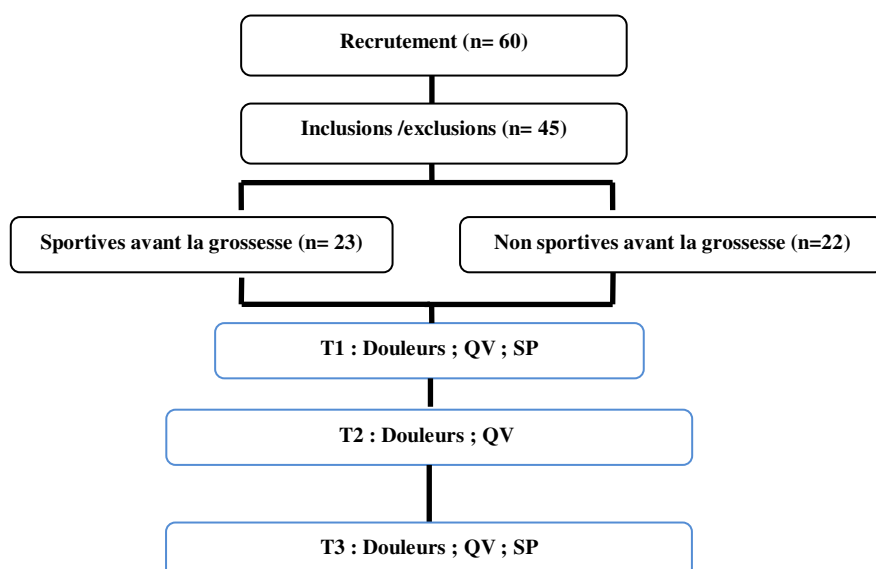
Recrutement (n= 60)

Inclusions /exclusions (n= 45)

Sportives avant la grossesse (n= 23)

Non sportives avant la grossesse (n=22)

T1 : Douleurs ; QV ; SP

T2 : Douleurs ; QV

T3 : Douleurs ; QV ; SP